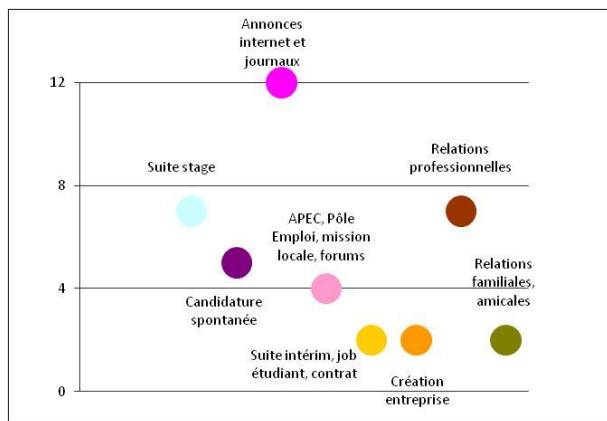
Annonces internet et journaux

12

Suite stage

Relations professionnelles

8

APEC, Pôle Emploi, mission locale, forums

Relations familiales, amicales

4

Candidature spontanée

Suite intérim, job étudiant, contrat

Création entreprise

0